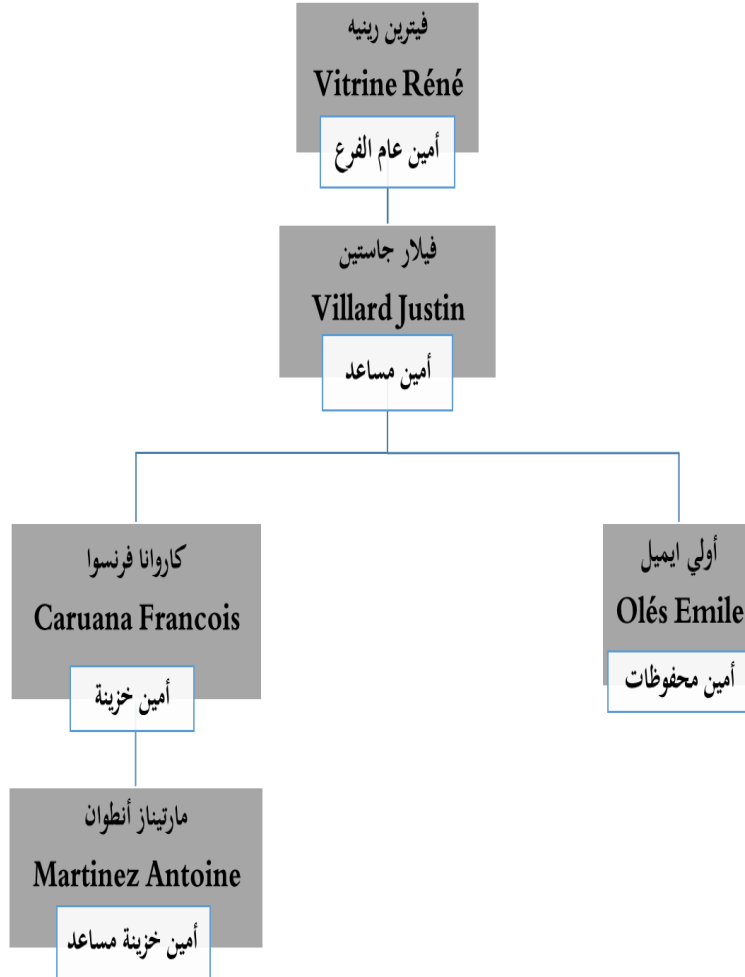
فيترين رينيه
Vitrine Réné
أمين عام الفرع

فيلار جاستين
Villard Justin
أمين مساعد

كاروانا فرنسوا
Caruana Francois
أمين خزينة

أولي ايميل
Olés Emile
أمين محفوظات

مارتينيز أنطوان
Martinez Antoine
أمين خزينة مساعد